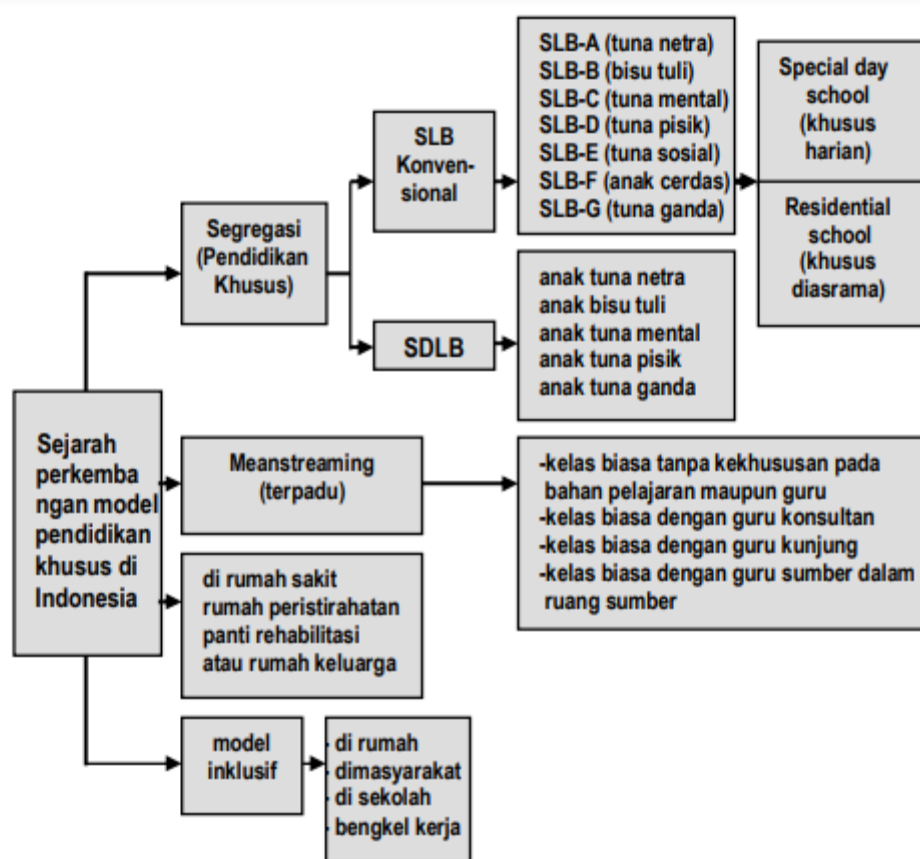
Sejarah perkemba ngan model pendidikan khusus di Indonesia

Segregasi (Pendidikan Khusus)

SLB Konven-sional

SLB-A (tuna netra)
SLB-B (bisu tuli)
SLB-C (tuna mental)
SLB-D (tuna pisik)
SLB-E (tuna sosial)
SLB-F (anak cerdas)
SLB-G (tuna ganda)

Special day school (khusus harian)

Residential school (khusus diasrama)

SDLB

anak tuna netra
anak bisu tuli
anak tuna mental
anak tuna pisik
anak tuna ganda

Meanstreaming (terpadu)

-kelas biasa tanpa kekhususan pada bahan pelajaran maupun guru
-kelas biasa dengan guru konsultan
-kelas biasa dengan guru kunjung
-kelas biasa dengan guru sumber dalam ruang sumber

di rumah sakit
rumah peristirahatan
panti rehabilitasi
atau rumah keluarga

model inklusif

di rumah
dimasyarakat
di sekolah
bengkel kerja